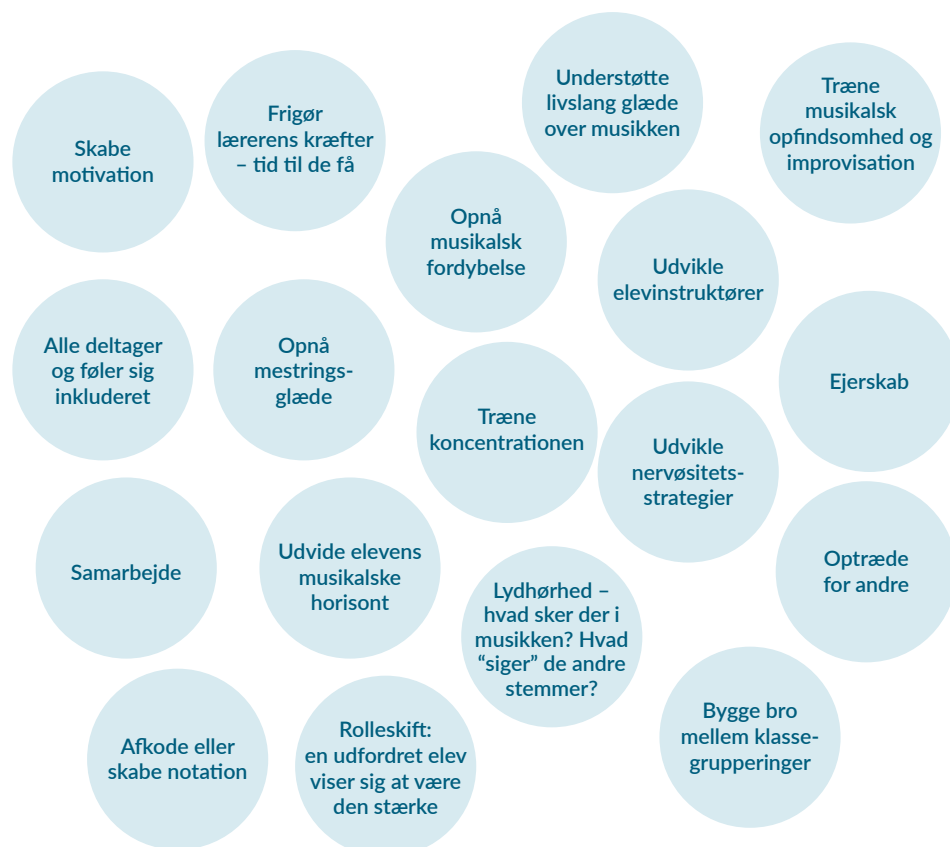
Skabe motivation

Frigør lærerens kræfter – tid til de få

Understøtte livslang glæde over musikken

Træne musikalsk opfindsomhed og improvisation

Opnå musikalsk fordybelse

Udvikle elevinstruktører

Alle deltager og føler sig inkluderet

Opnå mestrings-glæde

Ejerskab

Træne koncentrationen

Udvikle nervøsitets-strategier

Samarbejde

Udvide elevens musikalske horisont

Optræde for andre

Lydhørhed – hvad sker der i musikken? Hvad “siger” de andre stemmer?

Bygge bro mellem klasse-grupperinger

Afkode eller skabe notation

Rolleskift: en udfordret elev viser sig at være den stærke